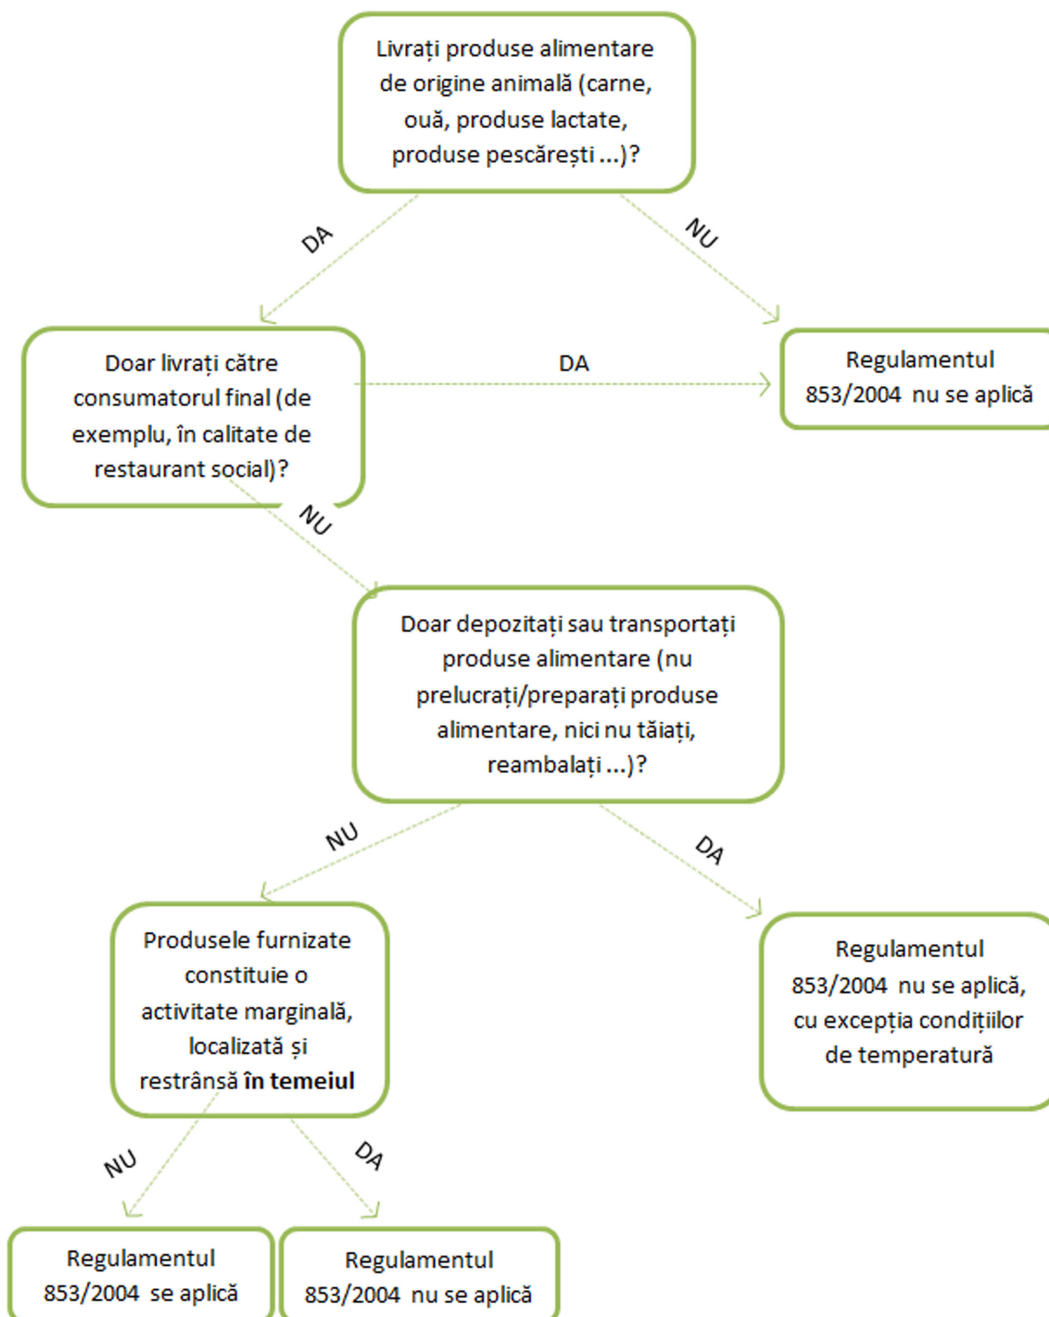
Livrați produse alimentare de origine animală (carne, ouă, produse lactate, produse pescărești ...)?

DA

NU

Doar livrați către consumatorul final (de exemplu, în calitate de restaurant social)?

DA

Regulamentul 853/2004 nu se aplică

NU

Doar depozitați sau transportați produse alimentare (nu prelucrați/preparați produse alimentare, nici nu tăiați, reambalați ...)?

NU

DA

Produsele furnizate constituie o activitate marginală, localizată și restrânsă **în temeiul**

Regulamentul 853/2004 nu se aplică, cu excepția condițiilor de temperatură

NU

DA

Regulamentul 853/2004 se aplică

Regulamentul 853/2004 nu se aplică